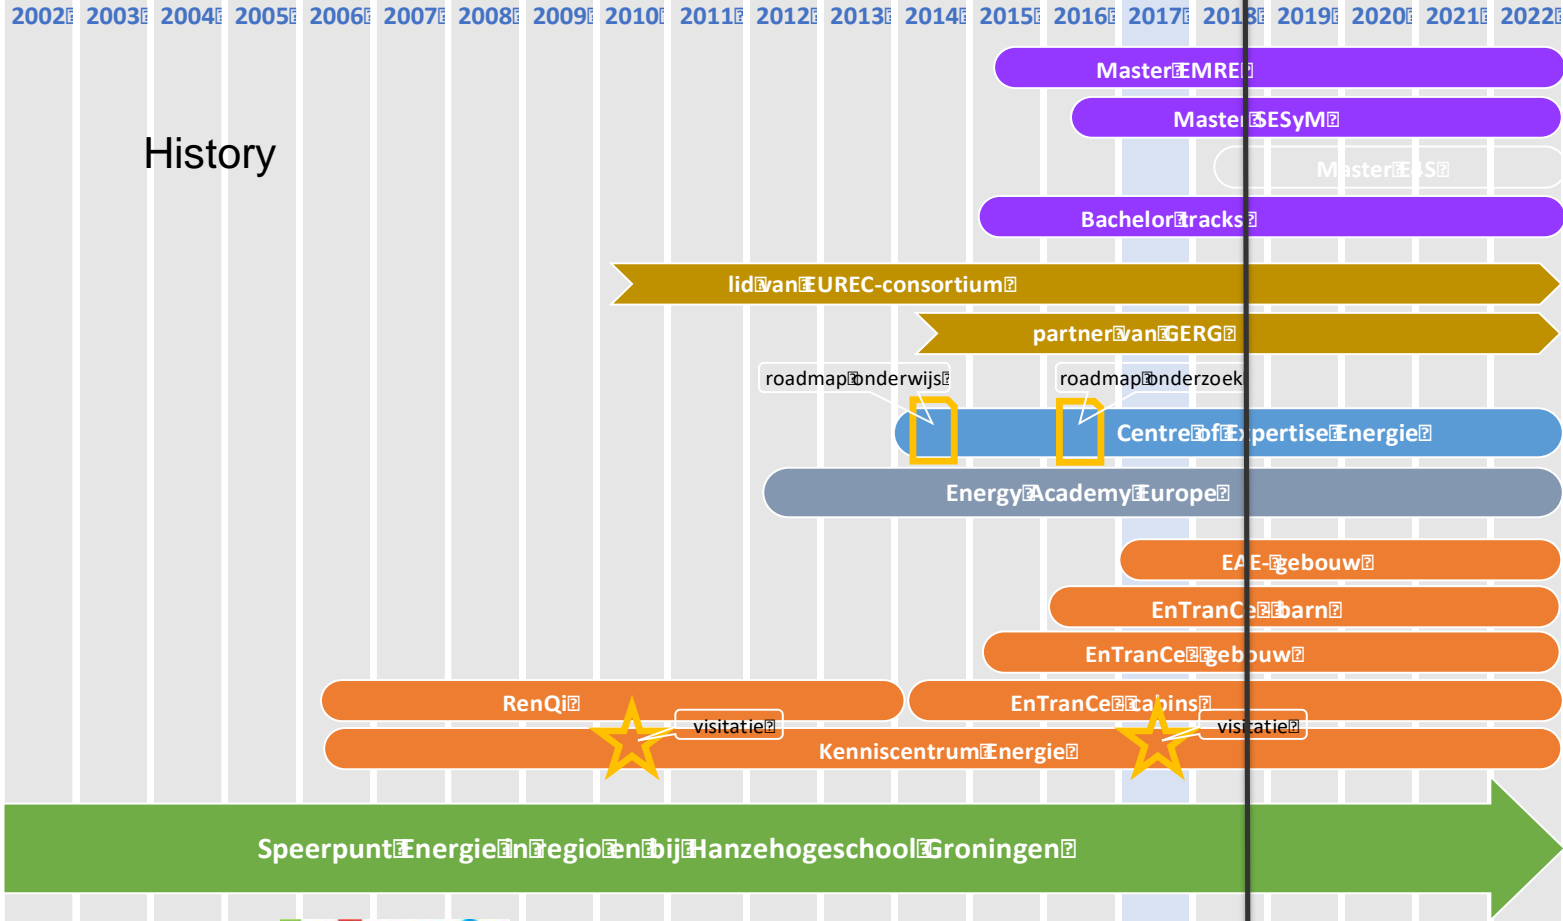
2002 2003 2004 2005 2006 2007 2008 2009 2010 2011 2012 2013 2014 2015 2016 2017 2018 2019 2020 2021 2022

History

Master EMRE

Master SESyM

Master EJS

Bachelor tracks

lid van EUREC-consortium

partner van GERG

roadmap onderwijs

roadmap onderzoek

Centre of Expertise Energie

Energy Academy Europe

EAE-gebouw

EnTranCe barn

EnTranCe gebouw

RenQi

EnTranCe cabins

visitatie

visitatie

Kenniscentrum Energie

Speerpunt Energie in regio en bij Hanzehogeschool Groningen